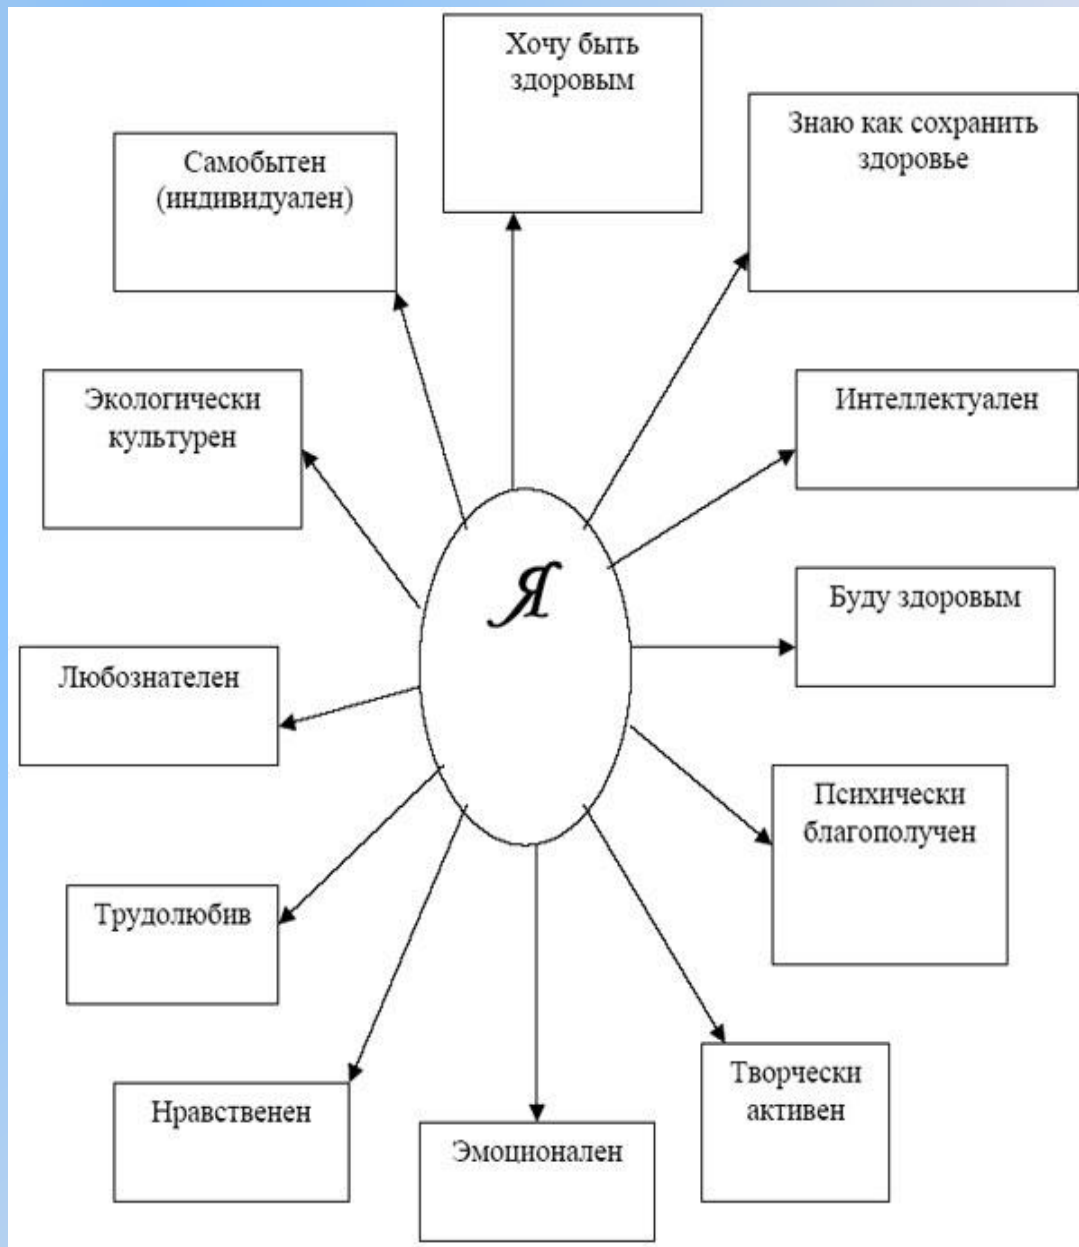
Хочу быть здоровым

Самобытен (индивидуален)

Знаю как сохранить здоровье

Экологически культурен

Интеллектуален

Я

Буду здоровым

Любознателен

Психически благополучен

Трудолюбив

Нравственен

Эмоционален

Творчески активен